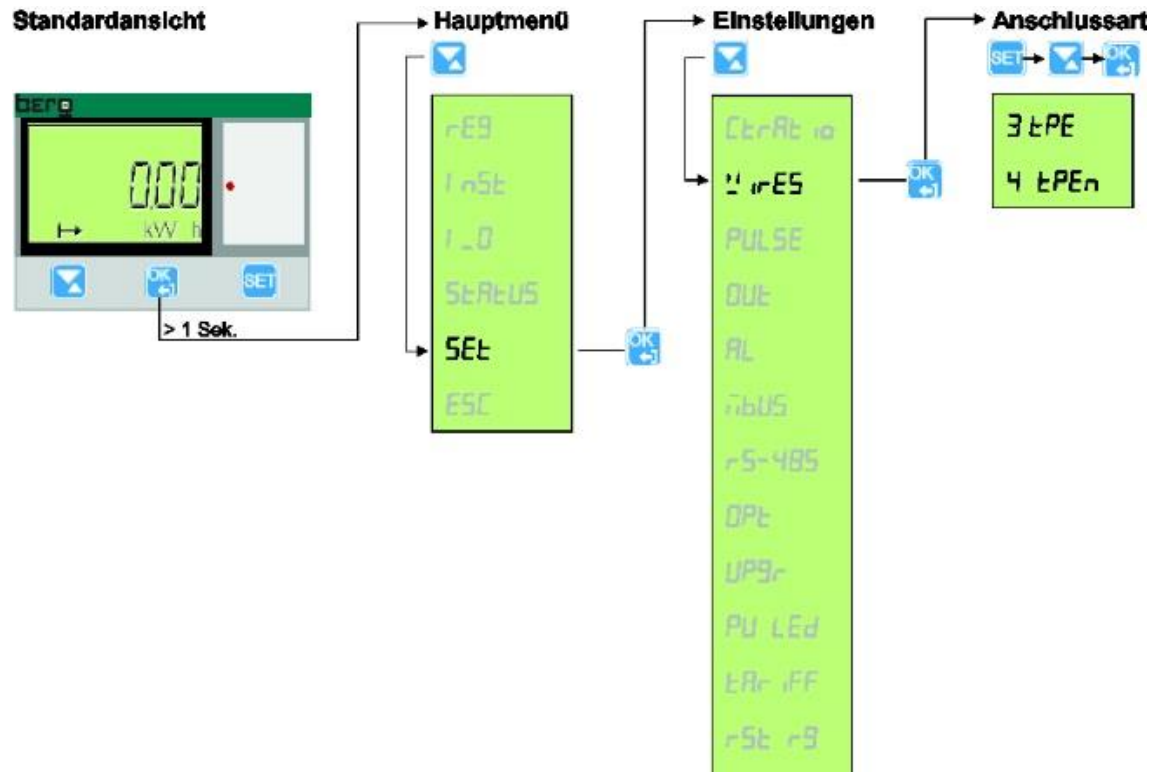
Standardansicht

berg

0.00

kW h

OK

SET

> 1 Sek.

Hauptmenü

rEG

InSt

I_O

StAtUS

SEt

ESC

OK

Einstellungen

CtrAt io

WirES

PULSE

Out

AL

mbUS

rS-485

OPt

UPGr

PU LEd

tAr iFF

rSt rG

OK

Anschlussart

SET

OK

3 tPE

4 tPEn